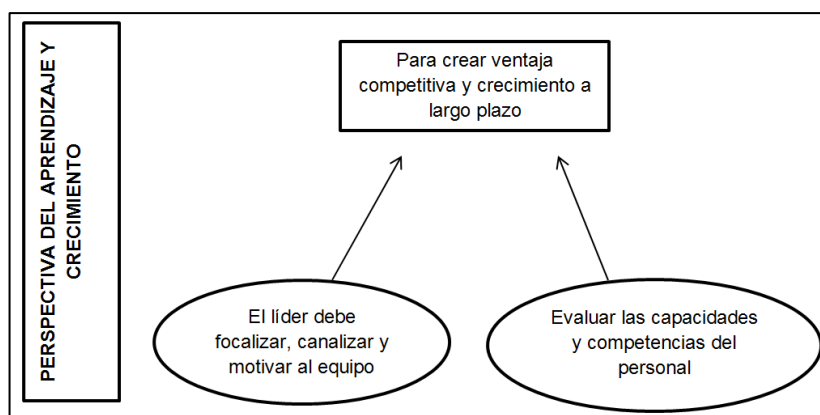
PERSPECTIVA DEL APRENDIZAJE Y CRECIMIENTO

Para crear ventaja competitiva y crecimiento a largo plazo

El líder debe focalizar, canalizar y motivar al equipo

Evaluar las capacidades y competencias del personal